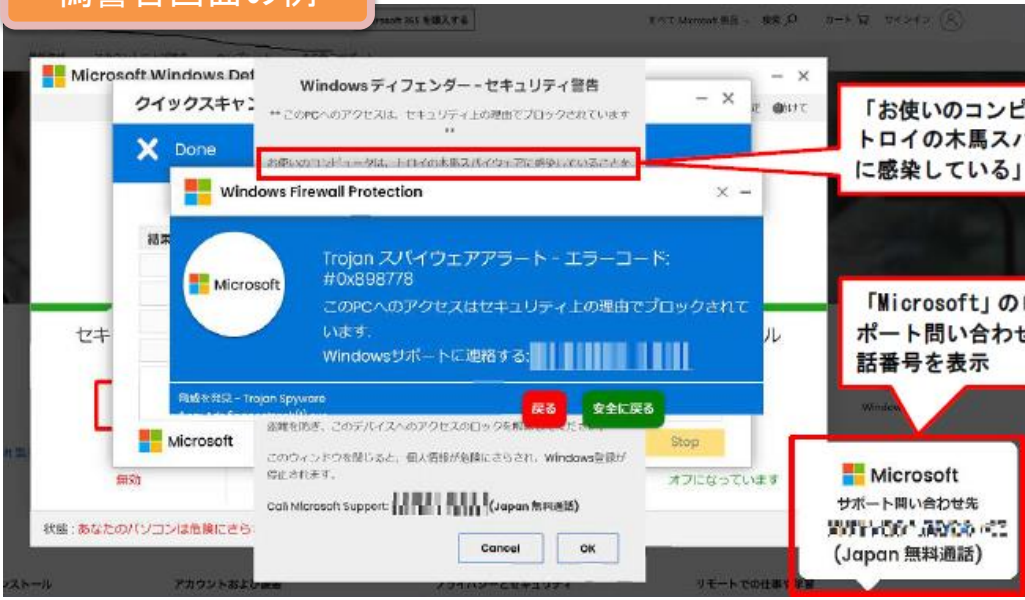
偽警告画面の例

Microsoft 365 を購入する
すべての Microsoft 製品 検索 カート サインイン

Microsoft Windows Def

クイックスキャン

Done

結果

セキ

ル

無効

状態：あなたのパソコンは危険にさら

Windowsディフェンダー - セキュリティ警告

** このPCへのアクセスは、セキュリティ上の理由でブロックされています **

お使いのコンピュータは、トロイの木馬スパイウェアに感染していることを

Windows Firewall Protection

Microsoft

Trojan スパイウェアアラート - エラーコード: #0x898778

このPCへのアクセスはセキュリティ上の理由でブロックされています。

Windowsサポートに連絡する: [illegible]

脅威を発見 - Trojan Spyware

戻る

安全に戻る

Microsoft

盗難を防ぎ、このデバイスへのアクセスのロックを解除

このウィンドウを閉じると、個人情報が危険にさらされ、Windows登録が停止されます。

Call Microsoft Support: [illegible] (Japan 無料通話)

Cancel

OK

Stop

オフになっています

「お使いのコンピ トロイの木馬スパ に感染している」

「Microsoft」の ポート問い合わせ 話番号を表示

Microsoft
サポート問い合わせ先
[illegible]
(Japan 無料通話)

ストール

アカウントおよび

プライバシーとセキュリティ

リモートでの仕事